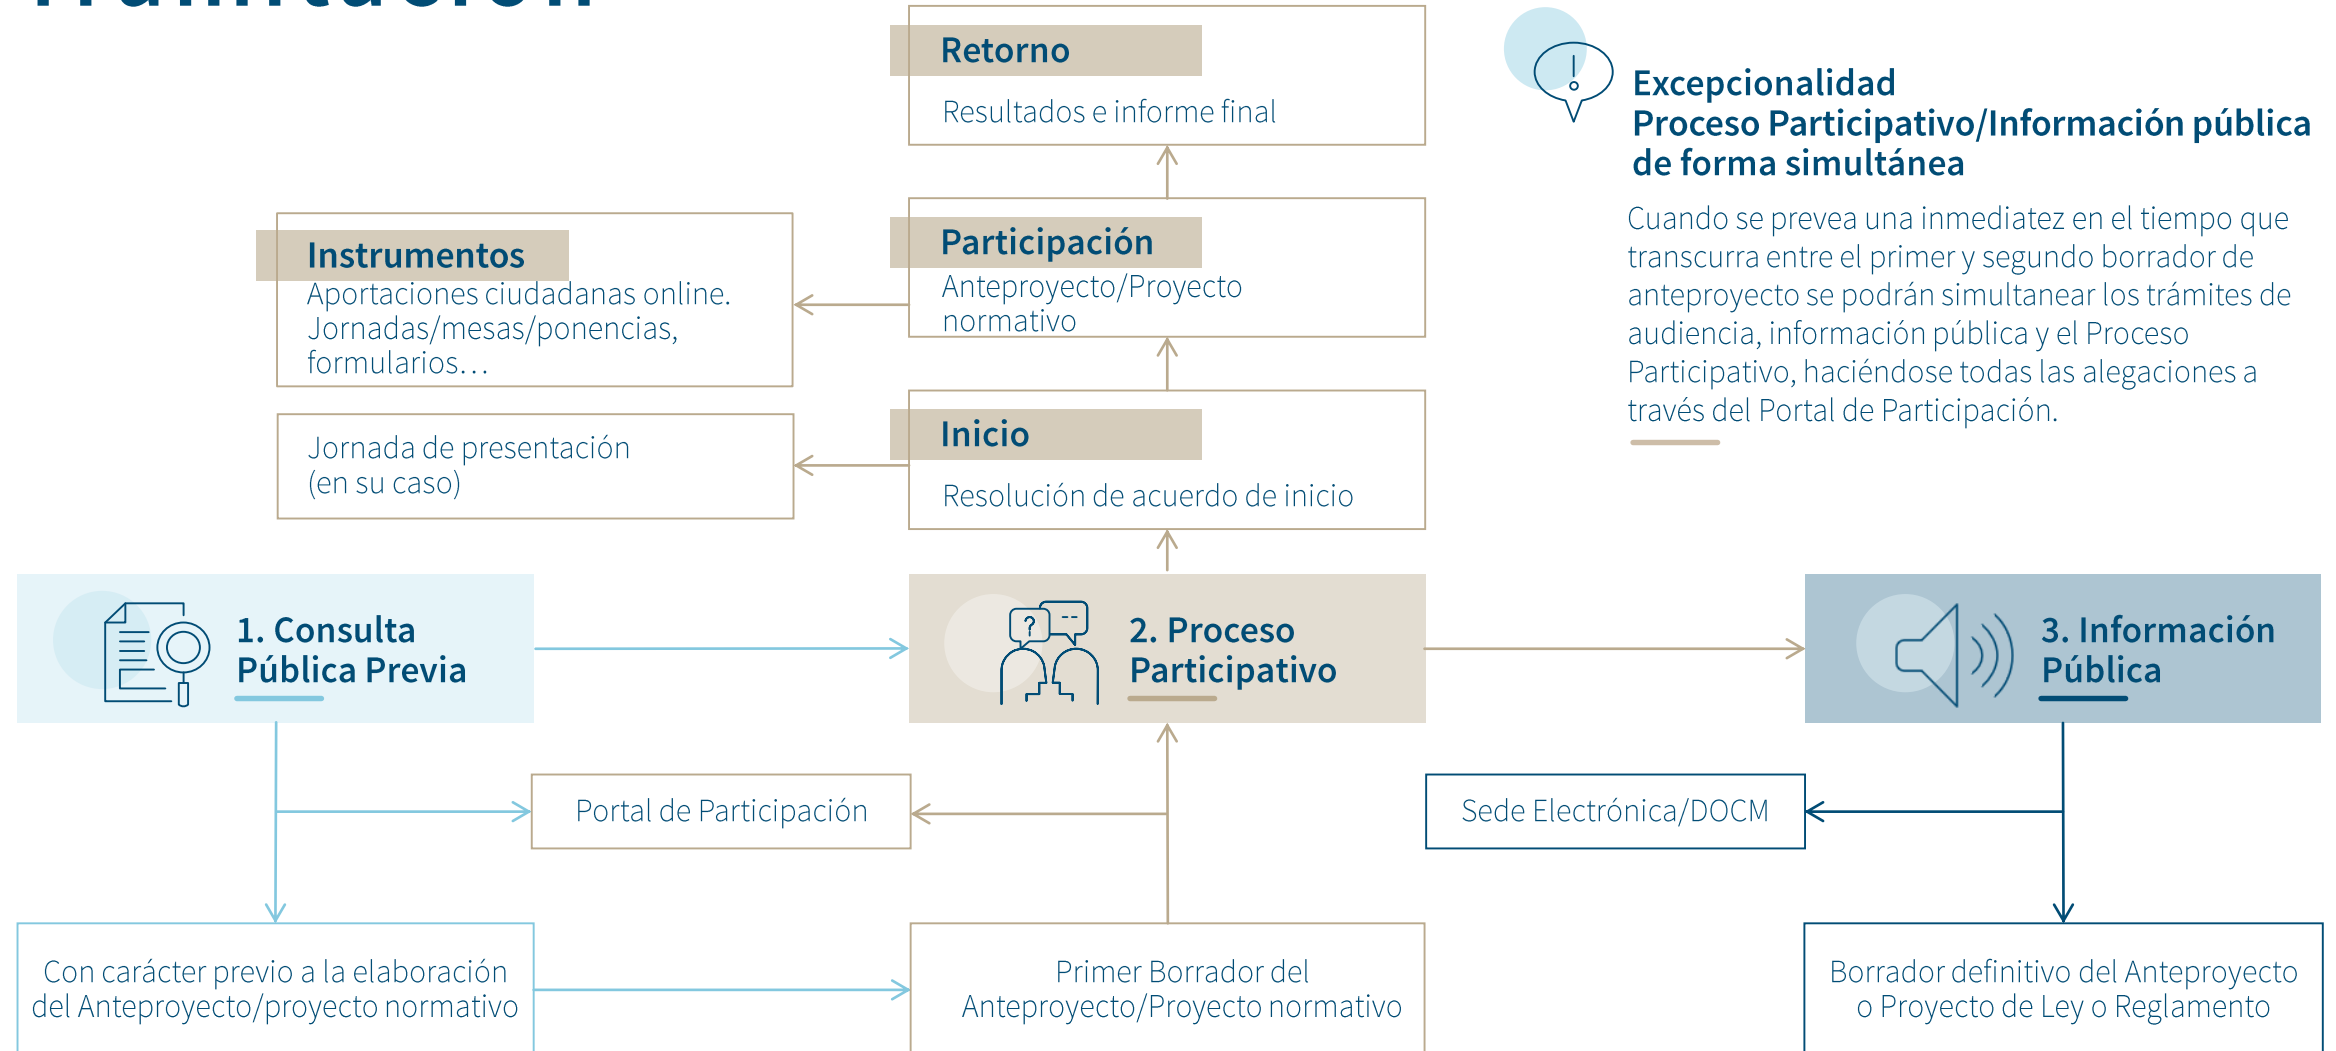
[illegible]

Retorno
Resultados e informe final

Excepcionalidad
Proceso Participativo/Información pública de forma simultánea

Cuando se prevea una inmediatez en el tiempo que transcurra entre el primer y segundo borrador de anteproyecto se podrán simultanear los trámites de audiencia, información pública y el Proceso Participativo, haciéndose todas las alegaciones a través del Portal de Participación.

Instrumentos
Aportaciones ciudadanas online. Jornadas/mesas/ponencias, formularios…

Participación
Anteproyecto/Proyecto normativo

Jornada de presentación (en su caso)

Inicio
Resolución de acuerdo de inicio

1. Consulta Pública Previa

2. Proceso Participativo

3. Información Pública

Portal de Participación

Sede Electrónica/DOCM

Con carácter previo a la elaboración del Anteproyecto/proyecto normativo

Primer Borrador del Anteproyecto/Proyecto normativo

Borrador definitivo del Anteproyecto o Proyecto de Ley o Reglamento